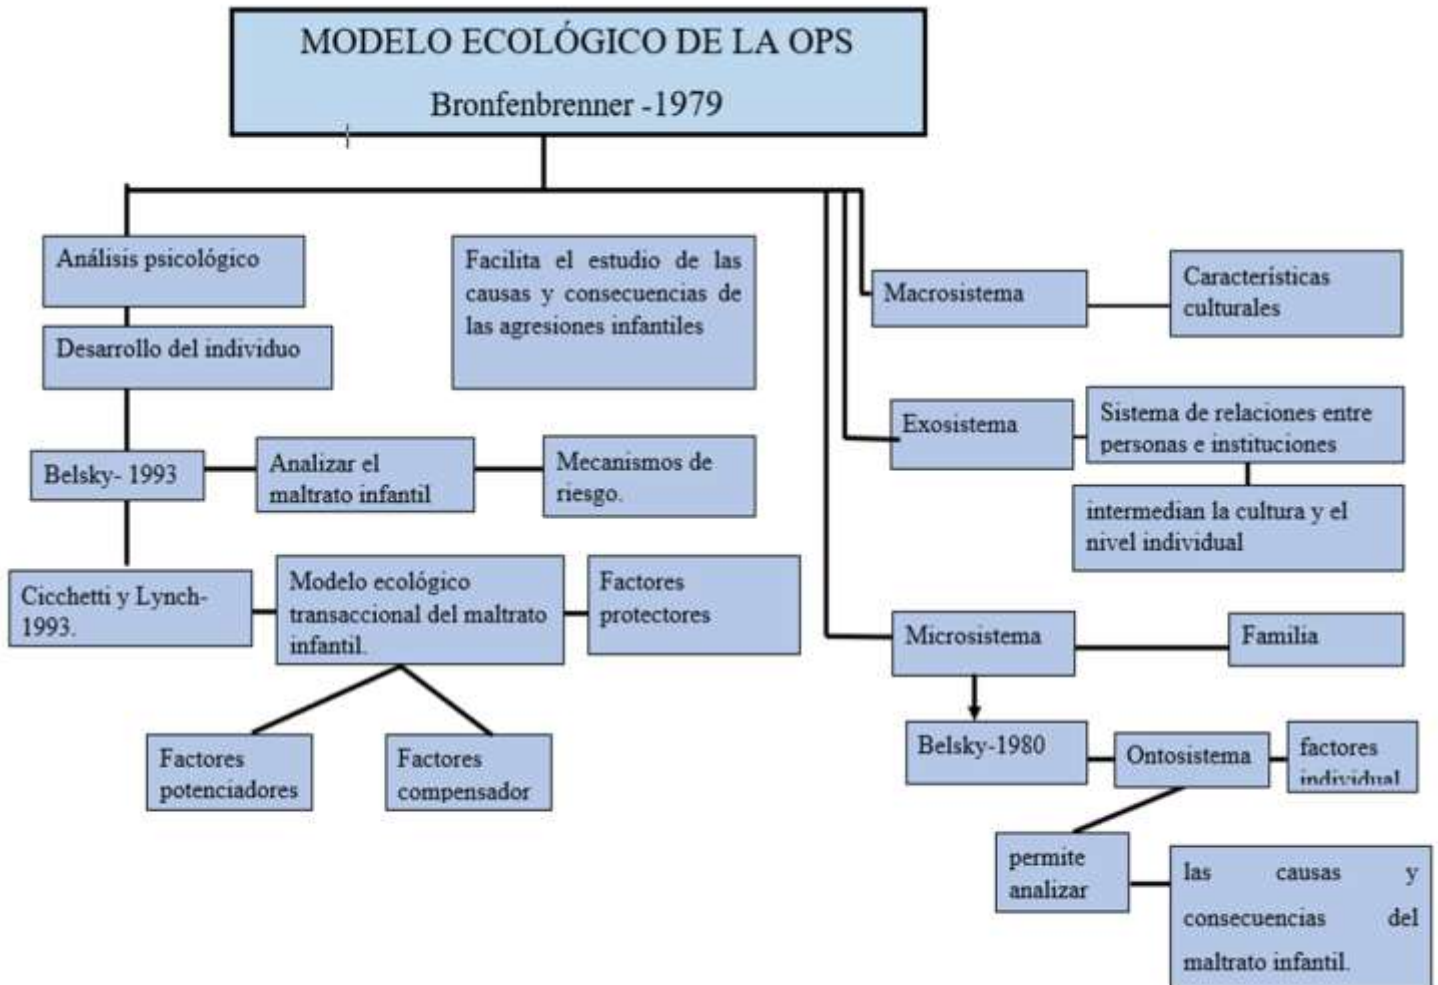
MODELO ECOLÓGICO DE LA OPS

Bronfenbrenner -1979

Análisis psicológico

Desarrollo del individuo

Belsky- 1993

Analizar el maltrato infantil

Mecanismos de riesgo.

Cicchetti y Lynch-1993.

Modelo ecológico transaccional del maltrato infantil.

Factores protectores

Factores potenciadores

Factores compensador

Facilita el estudio de las causas y consecuencias de las agresiones infantiles

Macrosistema

Características culturales

Exosistema

Sistema de relaciones entre personas e instituciones

intermedian la cultura y el nivel individual

Microsistema

Familia

Belsky-1980

Ontosistema

factores individual

permite analizar

las causas y consecuencias del maltrato infantil.